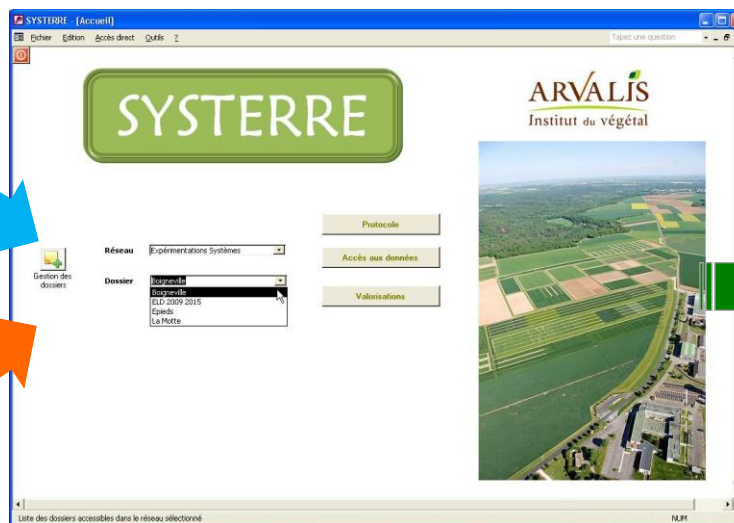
SYSTERRE - [Accueil]

Fichier Edition Accès direct Outils ?

Tapez une question

SYSTERRE

ARVALIS
Institut du végétal

Gestion des dossiers

Réseau Expérimentations Systèmes

Dossier Boigneville

Boigneville
ELD 2009 2015
Epieds
La Motte

Protocole

Accès aux données

Valorisations

Liste des dossiers accessibles dans le réseau sélectionné

NUM